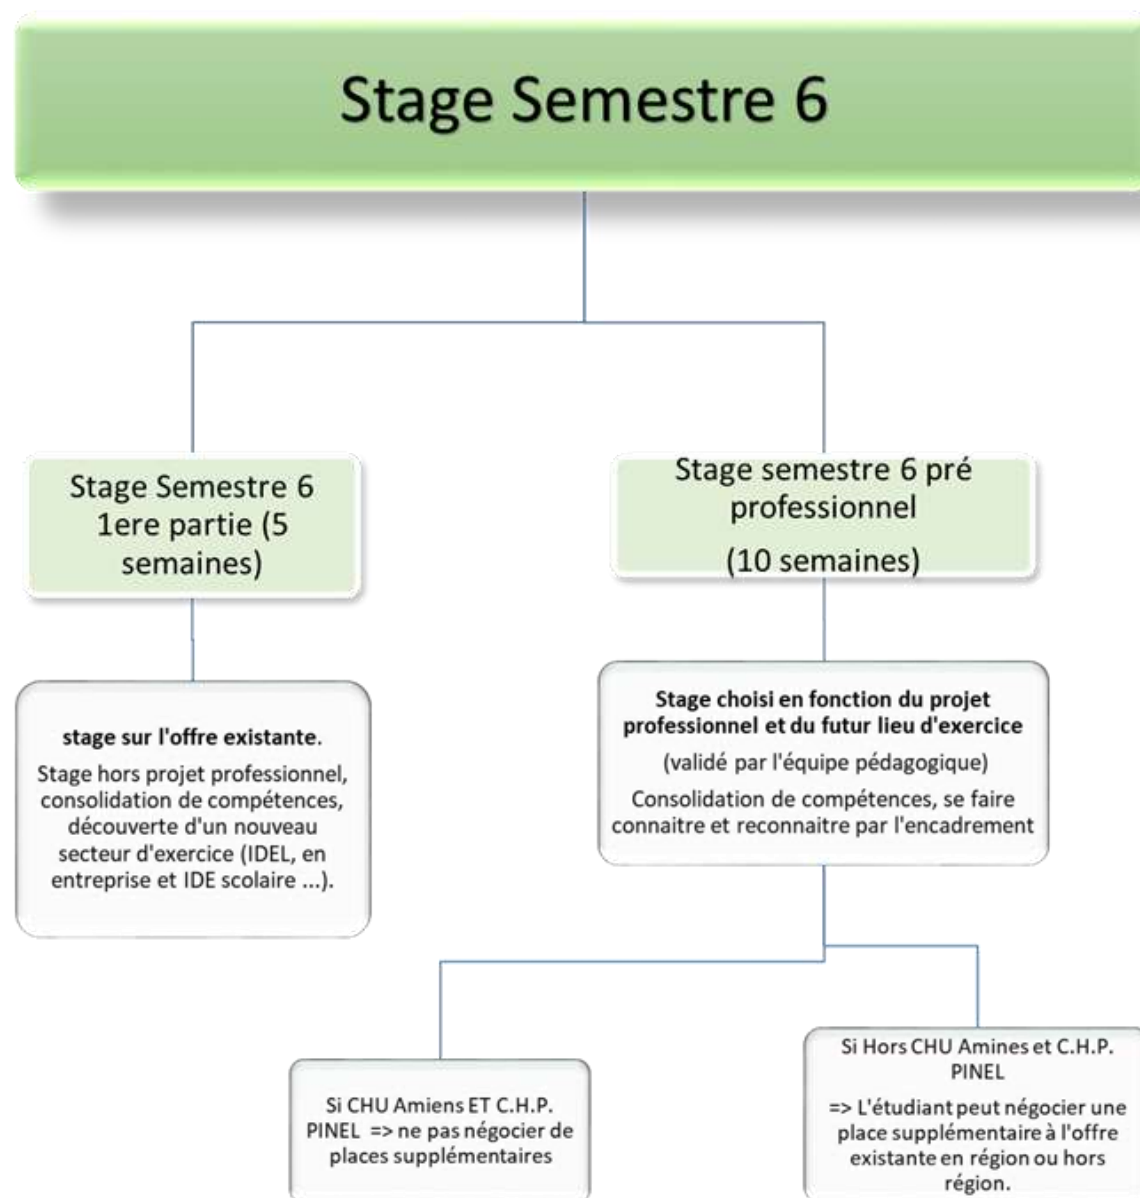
Stage Semestre 6

Stage Semestre 6 1ere partie (5 semaines)

Stage semestre 6 pré professionnel

(10 semaines)

stage sur l'offre existante.

Stage hors projet professionnel, consolidation de compétences, découverte d'un nouveau secteur d'exercice (IDEL, en entreprise et IDE scolaire ...).

Stage choisi en fonction du projet professionnel et du futur lieu d'exercice

(validé par l'équipe pédagogique)

Consolidation de compétences, se faire connaitre et reconnaitre par l'encadrement

Si CHU Amiens ET C.H.P. PINEL => ne pas négocier de places supplémentaires

Si Hors CHU Amines et C.H.P. PINEL

=> L'étudiant peut négocier une place supplémentaire à l'offre existante en région ou hors région.